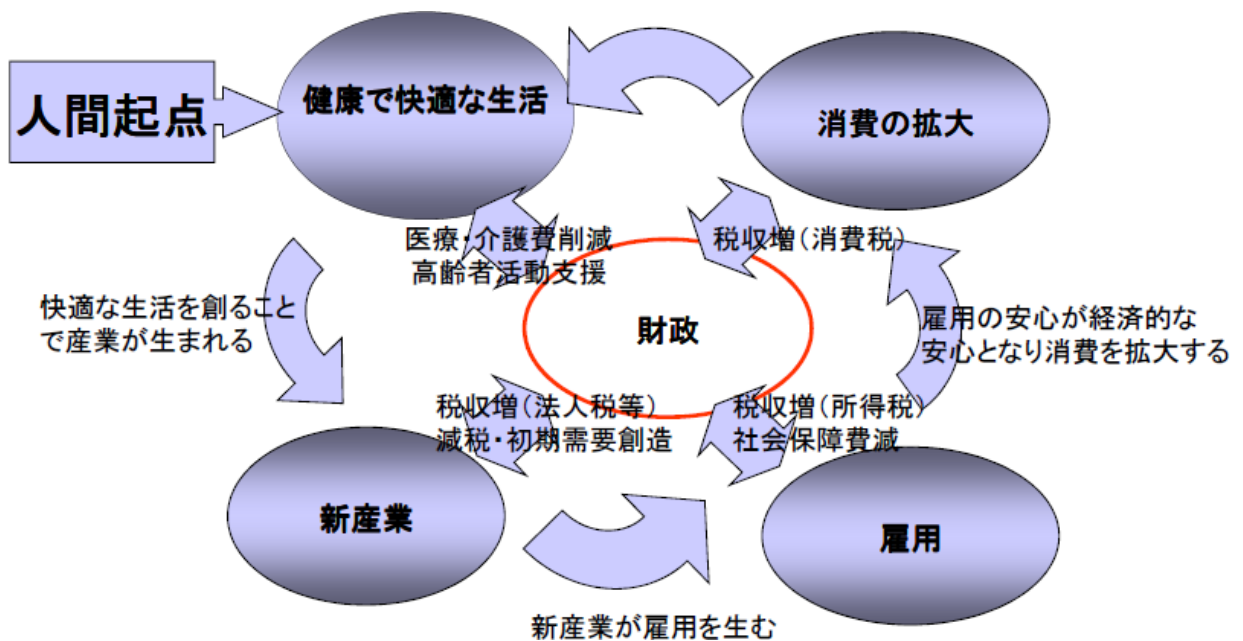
人間起点

健康で快適な生活

消費の拡大

医療・介護費削減
高齢者活動支援

税収増（消費税）

快適な生活を創ることで産業が生まれる

財政

雇用の安心が経済的な安心となり消費を拡大する

税収増（法人税等）
減税・初期需要創造

税収増（所得税）
社会保障費減

新産業

雇用

新産業が雇用を生む